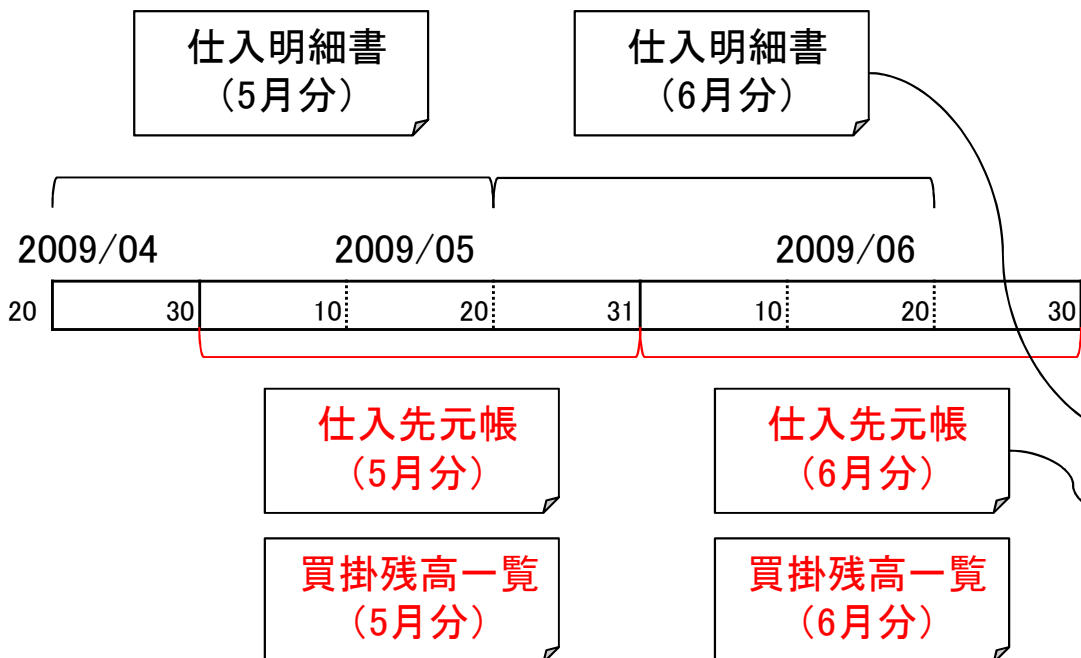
仕入明細書
（5月分）

仕入明細書
（6月分）

2009/04

2009/05

2009/06

| 20 | 30 | 10 | 20 | 31 | 10 | 20 | 30 |
|---|---|---|---|---|---|---|---|

仕入先元帳
（5月分）

仕入先元帳
（6月分）

買掛残高一覧
（5月分）

買掛残高一覧
（6月分）